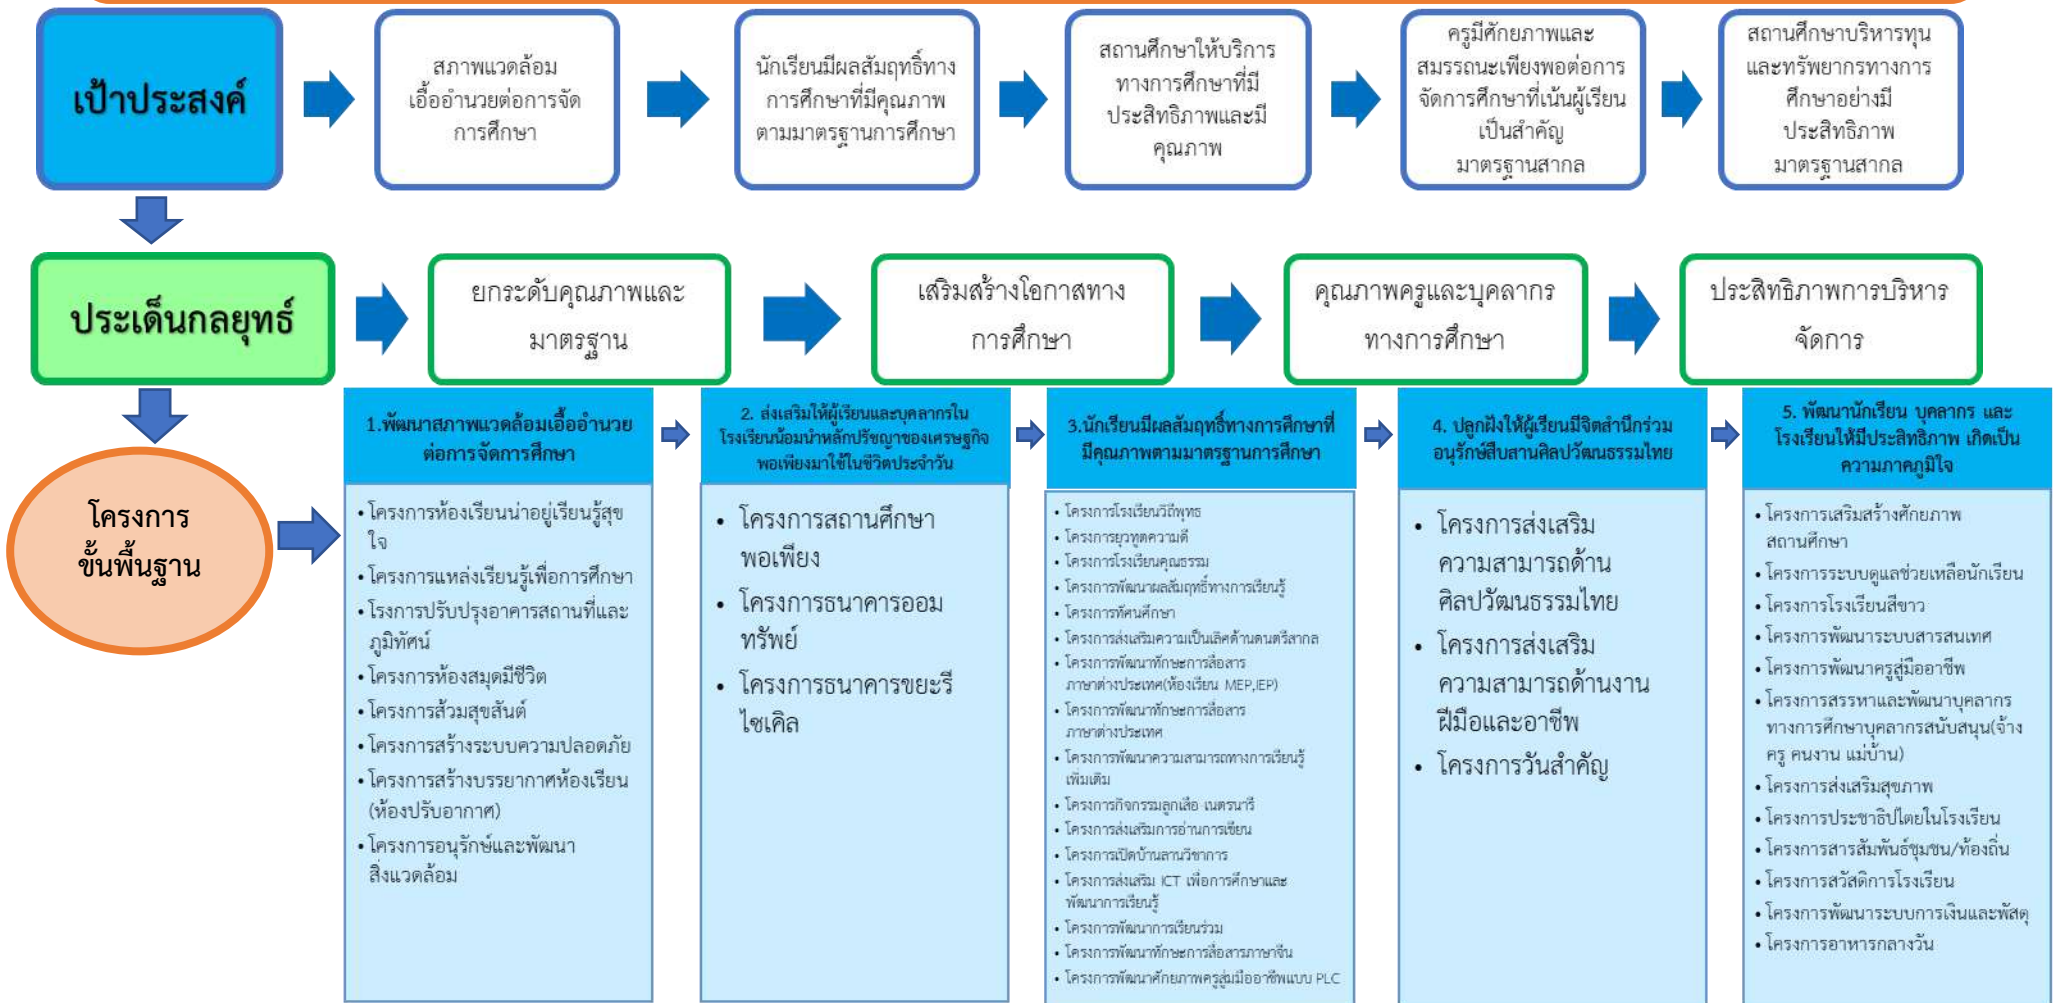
เป้าประสงค์

สภาพแวดล้อมเอื้ออำนวยต่อการจัดการศึกษา

นักเรียนมีผลสัมฤทธิ์ทางการศึกษาที่มีคุณภาพตามมาตรฐานการศึกษา

สถานศึกษาให้บริการทางการศึกษาที่มีประสิทธิภาพและมีคุณภาพ

ครูมีศักยภาพและสมรรถนะเพียงพอต่อการจัดการศึกษาที่เน้นผู้เรียนเป็นสำคัญ มาตรฐานสากล

สถานศึกษาบริหารทุนและทรัพยากรทางการศึกษาอย่างมีประสิทธิภาพ มาตรฐานสากล

ประเด็นกลยุทธ์

ยกระดับคุณภาพและมาตรฐาน

เสริมสร้างโอกาสทางการศึกษา

คุณภาพครูและบุคลากรทางการศึกษา

ประสิทธิภาพการบริหารจัดการ

โครงการขั้นพื้นฐาน

1.พัฒนาสภาพแวดล้อมเอื้ออำนวยต่อการจัดการศึกษา

• โครงการห้องเรียนน่าอยู่เรียนรู้สุขใจ
• โครงการแหล่งเรียนรู้เพื่อการศึกษา
• โรงการปรับปรุงอาคารสถานที่และภูมิทัศน์
• โครงการห้องสมุดมีชีวิต
• โครงการส้วมสุขสันต์
• โครงการสร้างระบบความปลอดภัย
• โครงการสร้างบรรยากาศห้องเรียน (ห้องปรับอากาศ)
• โครงการอนุรักษ์และพัฒนาสิ่งแวดล้อม

2. ส่งเสริมให้ผู้เรียนและบุคลากรในโรงเรียนน้อมนำหลักปรัชญาของเศรษฐกิจพอเพียงมาใช้ในชีวิตประจำวัน

• โครงการสถานศึกษาพอเพียง
• โครงการธนาคารออมทรัพย์
• โครงการธนาคารขยะรีไซเคิล

3.นักเรียนมีผลสัมฤทธิ์ทางการศึกษาที่มีคุณภาพตามมาตรฐานการศึกษา

• โครงการโรงเรียนวิถีพุทธ
• โครงการยุวทูตความดี
• โครงการโรงเรียนคุณธรรม
• โครงการพัฒนาผลสัมฤทธิ์ทางการเรียนรู้
• โครงการทัศนศึกษา
• โครงการส่งเสริมความเป็นเลิศด้านดนตรีสากล
• โครงการพัฒนาทักษะการสื่อสารภาษาต่างประเทศ(ห้องเรียน MEP,IEP)
• โครงการพัฒนาทักษะการสื่อสารภาษาต่างประเทศ
• โครงการพัฒนาความสามารถทางการเรียนรู้เพิ่มเติม
• โครงการกิจกรรมลูกเสือ เนตรนารี
• โครงการส่งเสริมการอ่านการเขียน
• โครงการเปิดบ้านสานวิชาการ
• โครงการส่งเสริม ICT เพื่อการศึกษาและพัฒนาการเรียนรู้
• โครงการพัฒนาการเรียนร่วม
• โครงการพัฒนาทักษะการสื่อสารภาษาจีน
• โครงการพัฒนาศักยภาพครูสู่มืออาชีพแบบ PLC

4. ปลูกฝังให้ผู้เรียนมีจิตสำนึกร่วมอนุรักษ์สืบสานศิลปวัฒนธรรมไทย

• โครงการส่งเสริมความสามารถด้านศิลปวัฒนธรรมไทย
• โครงการส่งเสริมความสามารถด้านงานฝีมือและอาชีพ
• โครงการวันสำคัญ

5. พัฒนานักเรียน บุคลากร และโรงเรียนให้มีประสิทธิภาพ เกิดเป็นความภาคภูมิใจ

• โครงการเสริมสร้างศักยภาพสถานศึกษา
• โครงการระบบดูแลช่วยเหลือนักเรียน
• โครงการโรงเรียนสีขาว
• โครงการพัฒนาระบบสารสนเทศ
• โครงการพัฒนาครูสู่มืออาชีพ
• โครงการสรรหาและพัฒนาบุคลากรทางการศึกษาบุคลากรสนับสนุน(จ้างครู คนงาน แม่บ้าน)
• โครงการส่งเสริมสุขภาพ
• โครงการประชาธิปไตยในโรงเรียน
• โครงการสารสัมพันธ์ชุมชน/ท้องถิ่น
• โครงการสวัสดิการโรงเรียน
• โครงการพัฒนาระบบการเงินและพัสดุ
• โครงการอาหารกลางวัน